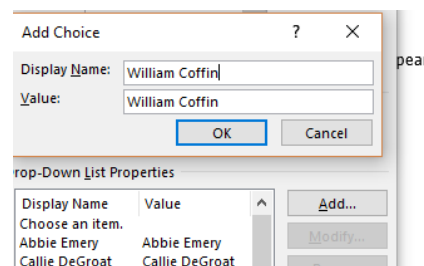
Add Choice

?

×

Display Name: William Coffin

Value: William Coffin

OK

Cancel

pear

rop-Down List Properties

| Display Name | Value |
|---|---|
| Choose an item. | |
| Abbie Emery | Abbie Emery |
| Callie DeGroat | Callie DeGroat |

Add...

Modify...